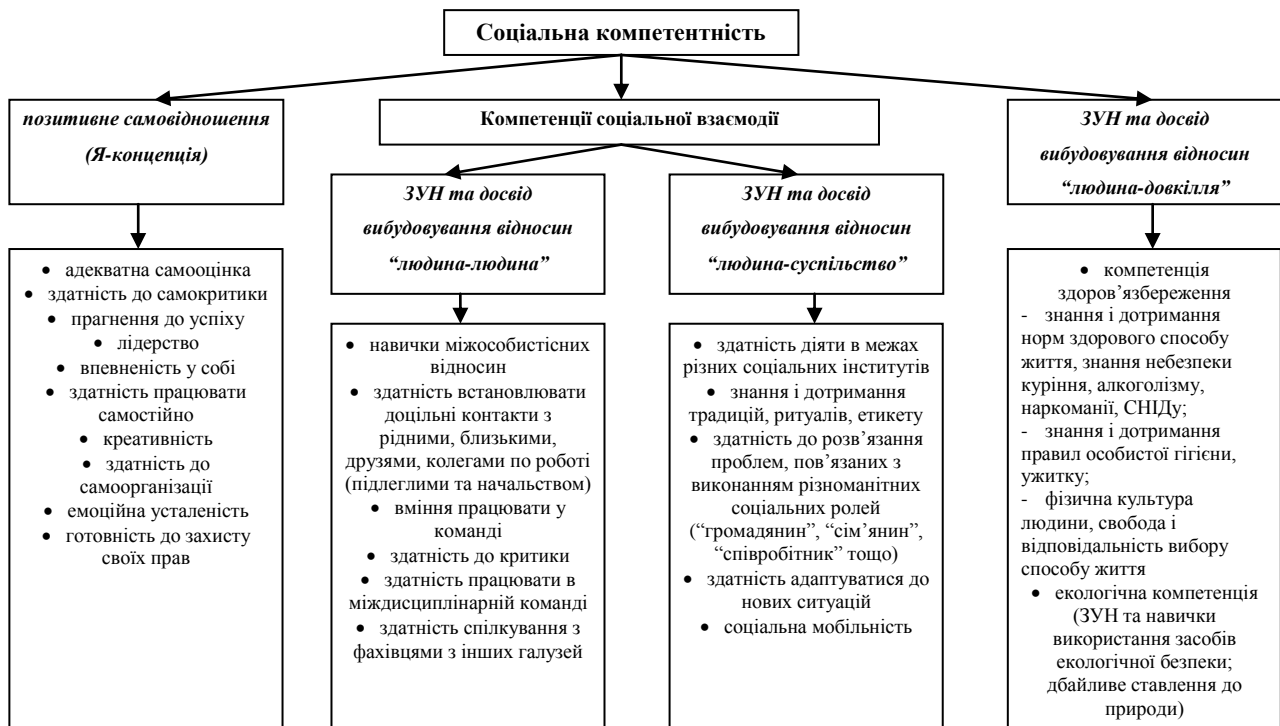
Соціальна компетентність

позитивне самовідношення (Я-концепція)

• адекватна самооцінка
• здатність до самокритики
• прагнення до успіху
• лідерство
• впевненість у собі
• здатність працювати самостійно
• креативність
• здатність до самоорганізації
• емоційна усталеність
• готовність до захисту своїх прав

Компетенції соціальної взаємодії

ЗУН та досвід вибудовування відносин "людина-людина"

• навички міжособистісних відносин
• здатність встановлювати доцільні контакти з рідними, близькими, друзями, колегами по роботі (підлеглими та начальством)
• вміння працювати у команді
• здатність до критики
• здатність працювати в міждисциплінарній команді
• здатність спілкування з фахівцями з інших галузей

ЗУН та досвід вибудовування відносин "людина-суспільство"

• здатність діяти в межах різних соціальних інститутів
• знання і дотримання традицій, ритуалів, етикету
• здатність до розв'язання проблем, пов'язаних з виконанням різноманітних соціальних ролей ("громадянин", "сім'янин", "співробітник" тощо)
• здатність адаптуватися до нових ситуацій
• соціальна мобільність

ЗУН та досвід вибудовування відносин "людина-довкілля"

• компетенція здоров'язбереження
- знання і дотримання норм здорового способу життя, знання небезпеки куріння, алкоголізму, наркоманії, СНІДу;
- знання і дотримання правил особистої гігієни, ужитку;
- фізична культура людини, свобода і відповідальність вибору способу життя
• екологічна компетенція (ЗУН та навички використання засобів екологічної безпеки; дбайливе ставлення до природи)